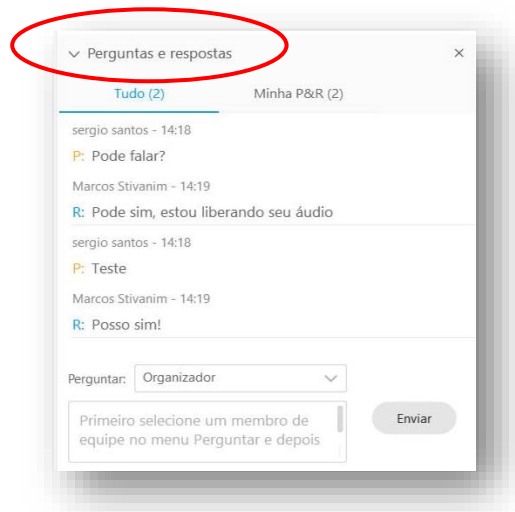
Perguntas e respostas ×

Tudo (2) Minha P&R (2)

sergio santos - 14:18
P: Pode falar?

Marcos Stivanim - 14:19
R: Pode sim, estou liberando seu áudio

sergio santos - 14:18
P: Teste

Marcos Stivanim - 14:19
R: Posso sim!

Perguntar: Organizador

Primeiro selecione um membro de equipe no menu Perguntar e depois

Enviar